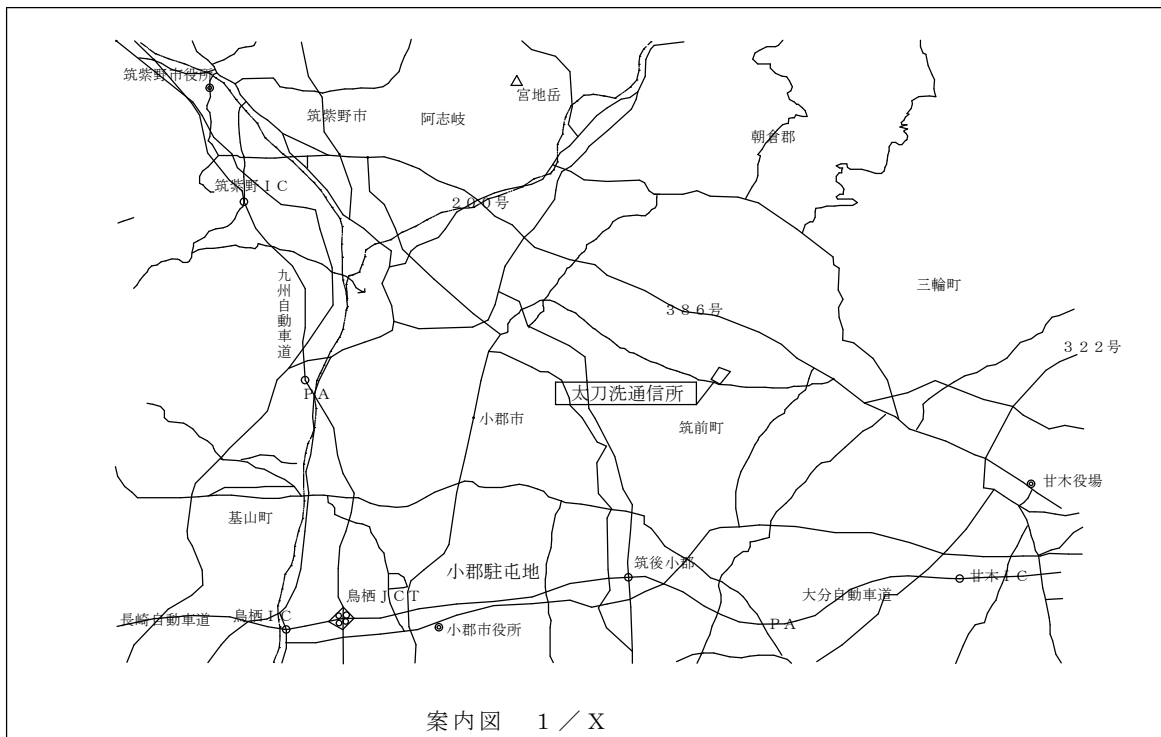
筑紫野市役所
宮地岳
筑紫野市
阿志岐
朝倉郡
筑紫野ＩＣ
２００号
九州自動車道
三輪町
３８６号
３２２号
ＰＡ
太刀洗通信所
小郡市
筑前町
甘木役場
基山町
小郡駐屯地
筑後小郡
鳥栖ＪＣＴ
甘木ＩＣ
大分自動車道
長崎自動車道
鳥栖ＩＣ
小郡市役所
ＰＡ

案内図　１／Ｘ